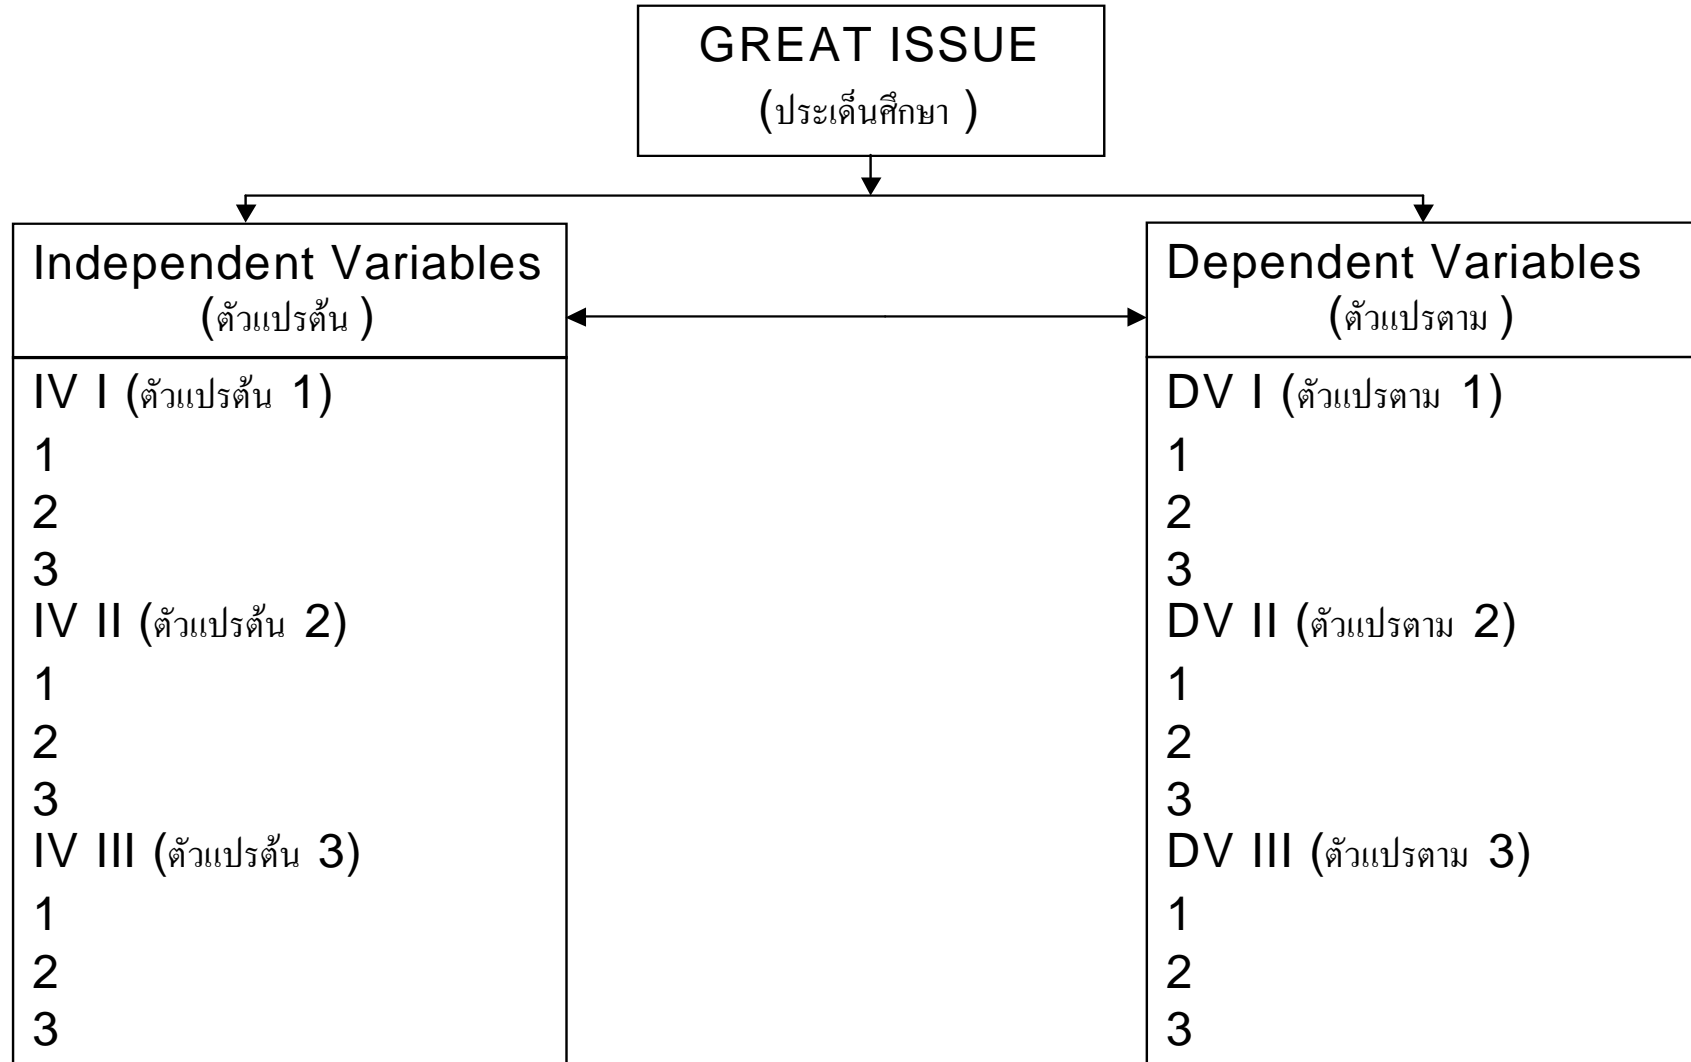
GREAT ISSUE
(ประเด็นศึกษา )

Independent Variables
(ตัวแปรต้น )

IV I (ตัวแปรต้น 1)
1
2
3
IV II (ตัวแปรต้น 2)
1
2
3
IV III (ตัวแปรต้น 3)
1
2
3

Dependent Variables
(ตัวแปรตาม )

DV I (ตัวแปรตาม 1)
1
2
3
DV II (ตัวแปรตาม 2)
1
2
3
DV III (ตัวแปรตาม 3)
1
2
3